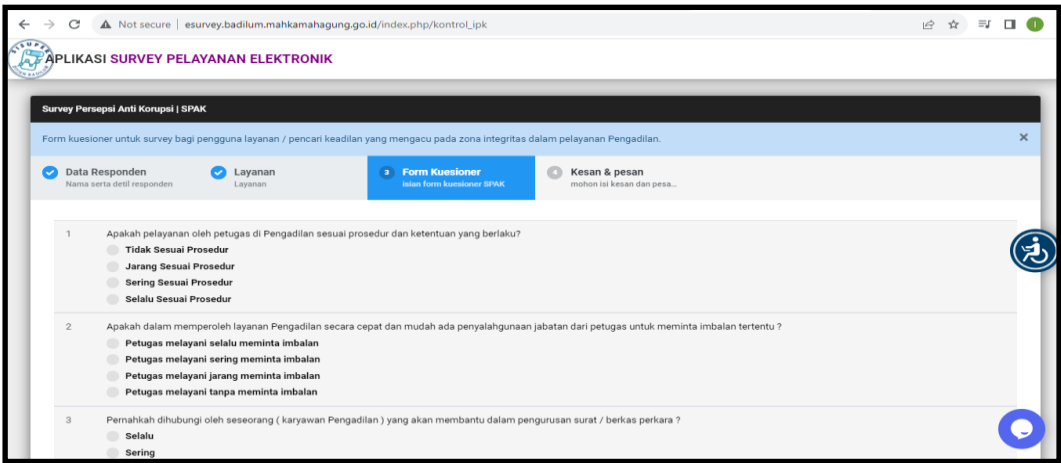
Not secure | esurvey.badilum.mahkamahagung.go.id/index.php/kontrol_ipk

APLIKASI SURVEY PELAYANAN ELEKTRONIK

Survey Persepsi Anti Korupsi | SPAK

Form kuesioner untuk survey bagi pengguna layanan / pencari keadilan yang mengacu pada zona integritas dalam pelayanan Pengadilan.

×

Data Responden
Nama serta detil responden

Layanan
Layanan

3 Form Kuesioner
isian form kuesioner SPAK

4 Kesan & pesan
mohon isi kesan dan pesa...

1 Apakah pelayanan oleh petugas di Pengadilan sesuai prosedur dan ketentuan yang berlaku?
Tidak Sesuai Prosedur
Jarang Sesuai Prosedur
Sering Sesuai Prosedur
Selalu Sesuai Prosedur

2 Apakah dalam memperoleh layanan Pengadilan secara cepat dan mudah ada penyalahgunaan jabatan dari petugas untuk meminta imbalan tertentu ?
Petugas melayani selalu meminta imbalan
Petugas melayani sering meminta imbalan
Petugas melayani jarang meminta imbalan
Petugas melayani tanpa meminta imbalan

3 Pernahkah dihubungi oleh seseorang ( karyawan Pengadilan ) yang akan membantu dalam pengurusan surat / berkas perkara ?
Selalu
Sering